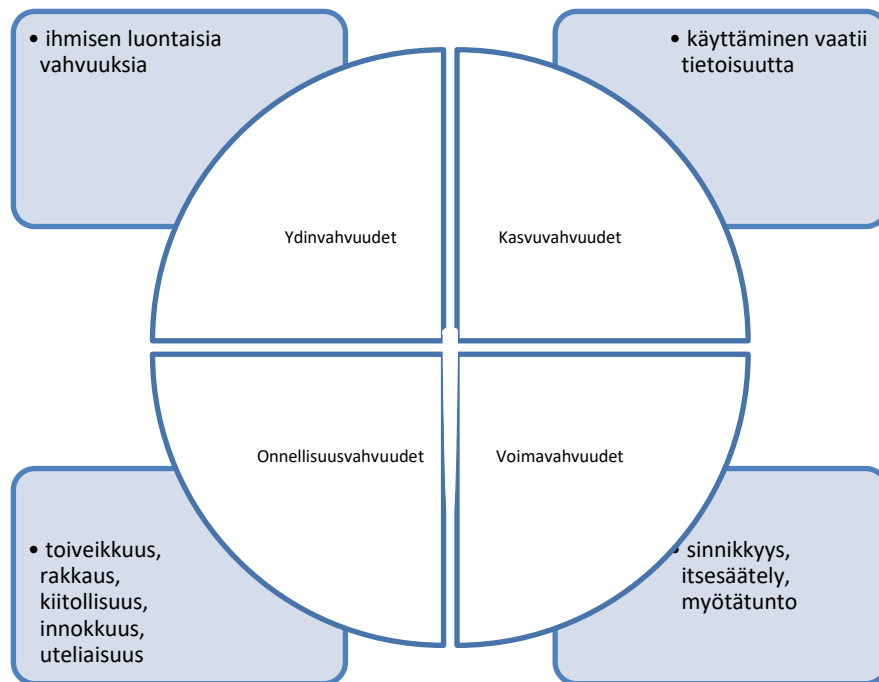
• ihmisen luontaisia vahvuuksia

• käyttäminen vaatii tietoisuutta

Ydinvahvuudet

Kasvuvahvuudet

Onnellisuusvahvuudet

Voimavahvuudet

• toiveikkuus, rakkaus, kiitollisuus, innokkuus, uteliaisuus

• sinnikkyys, itsesäätely, myötätunto